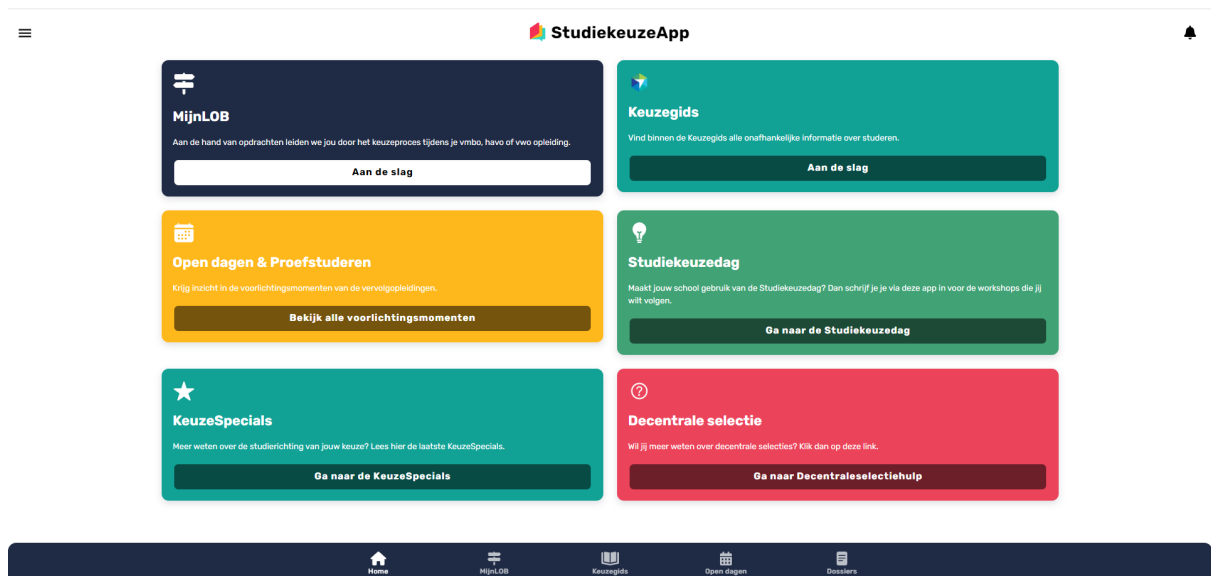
StudiekeuzeApp

MijnLOB

Aan de hand van opdrachten leiden we jou door het keuzeproces tijdens je vmbo, havo of vwo opleiding.

Aan de slag

Keuzegids

Vind binnen de Keuzegids alle onafhankelijke informatie over studeren.

Aan de slag

Open dagen & Proefstuderen

Krijg inzicht in de voorlichtingsmomenten van de vervolgopleidingen.

Bekijk alle voorlichtingsmomenten

Studiekeuzedag

Maakt jouw school gebruik van de Studiekeuzedag? Dan schrijf je je via deze app in voor de workshops die jij wilt volgen.

Ga naar de Studiekeuzedag

KeuzeSpecials

Meer weten over de studierichting van jouw keuze? Lees hier de laatste KeuzeSpecials.

Ga naar de KeuzeSpecials

Decentrale selectie

Wil jij meer weten over decentrale selecties? Klik dan op deze link.

Ga naar Decentraleselectiehulp

Home
MijnLOB
Keuzegids
Open dagen
Dossiers